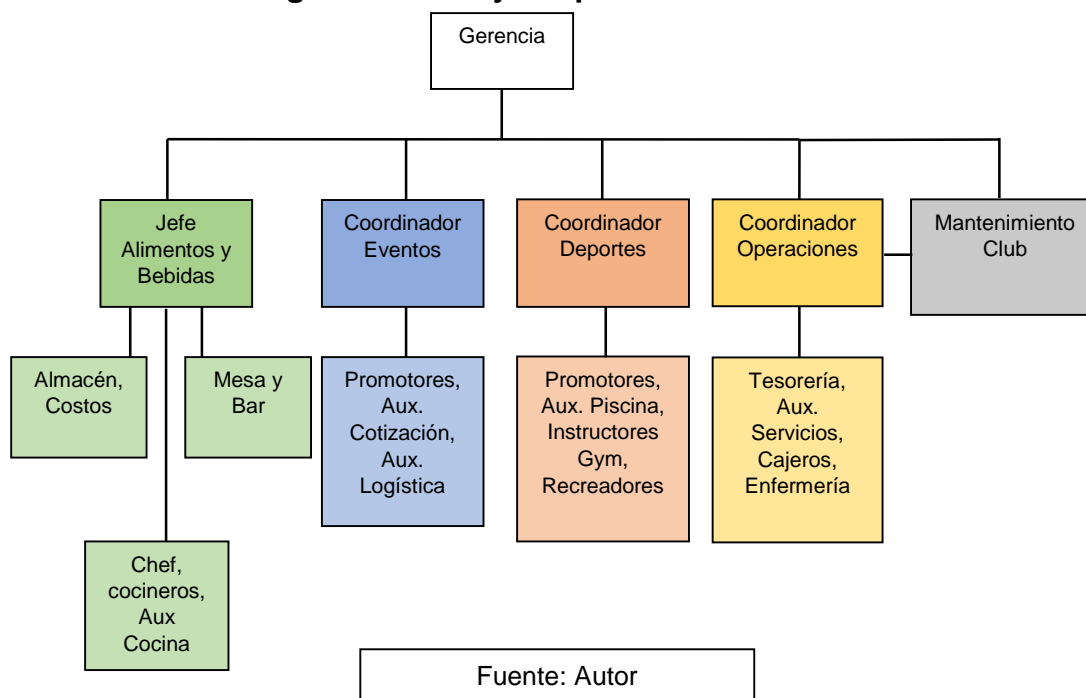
Gerencia

Jefe Alimentos y Bebidas

Coordinador Eventos

Coordinador Deportes

Coordinador Operaciones

Mantenimiento Club

Almacén, Costos

Mesa y Bar

Promotores, Aux. Cotización, Aux. Logística

Promotores, Aux. Piscina, Instructores Gym, Recreadores

Tesorería, Aux. Servicios, Cajeros, Enfermería

Chef, cocineros, Aux Cocina

Fuente: Autor